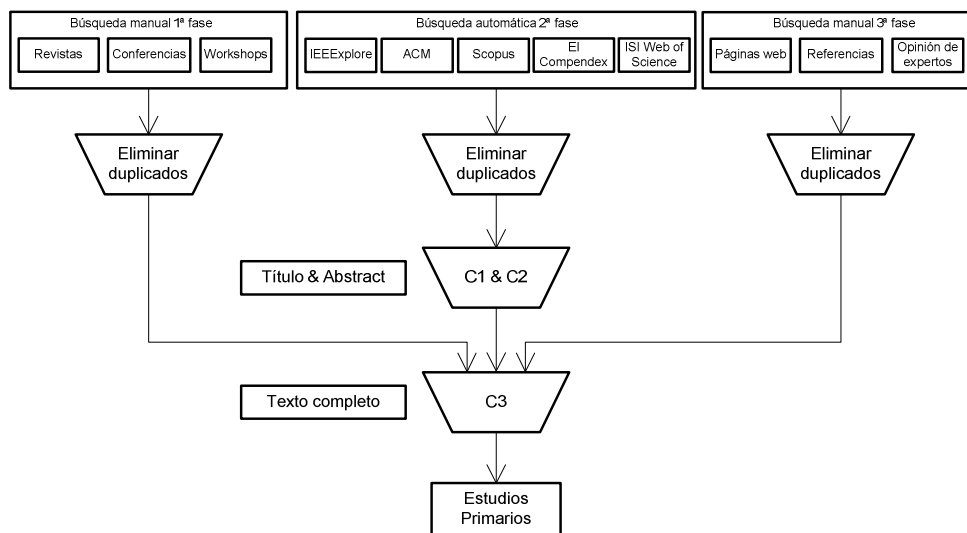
Búsqueda manual 1ª fase

Revistas

Conferencias

Workshops

Búsqueda automática 2ª fase

IEEExplore

ACM

Scopus

El Compendex

ISI Web of Science

Búsqueda manual 3ª fase

Páginas web

Referencias

Opinión de expertos

Eliminar duplicados

Eliminar duplicados

Eliminar duplicados

Título & Abstract

C1 & C2

Texto completo

C3

Estudios Primarios